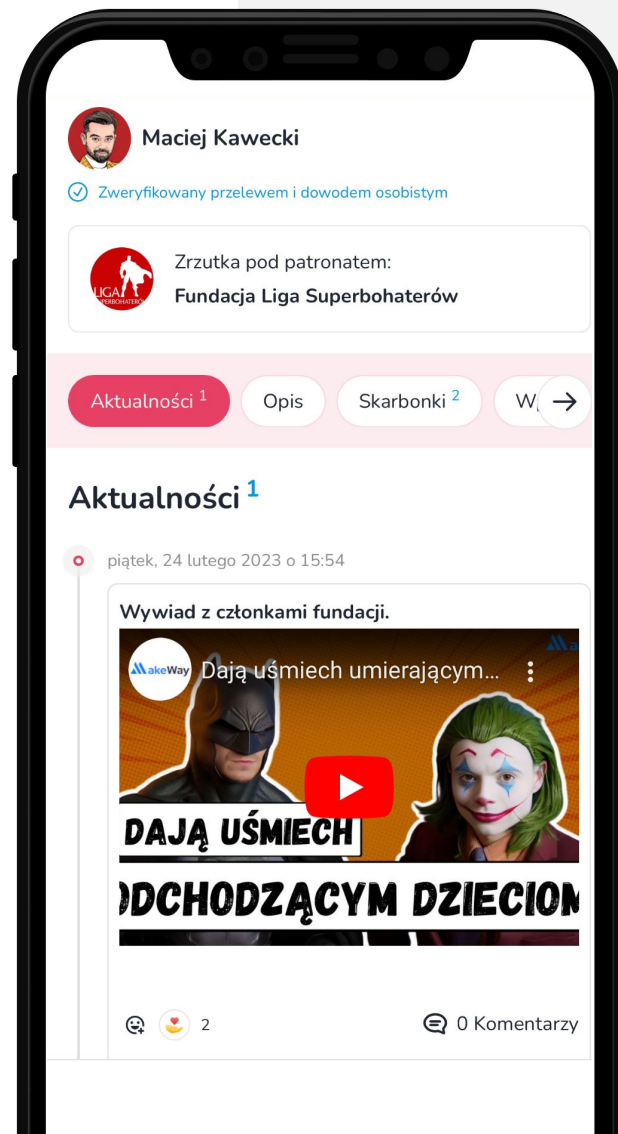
Maciej Kawecki

Zweryfikowany przelewem i dowodem osobistym

LIGA SUPERBOHATERÓW

Zrzutka pod patronatem:
Fundacja Liga Superbohaterów

Aktualności 1 Opis Skarbonki 2 W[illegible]

Aktualności 1

piątek, 24 lutego 2023 o 15:54

Wywiad z członkami fundacji.

MakeWay Dają uśmiech umierającym...

DAJĄ UŚMIECH
ODCHODZĄCYM DZIECIOM

2

0 Komentarzy